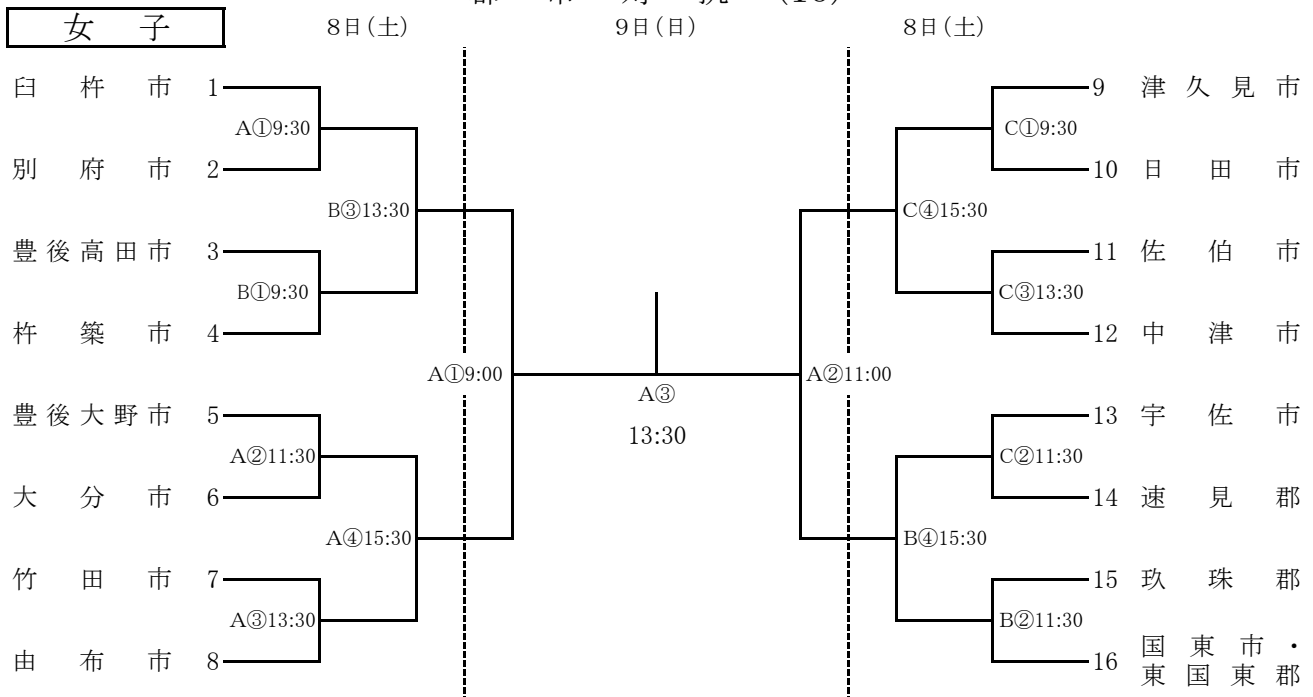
女子

8日(土)

9日(日)

8日(土)

臼杵市 1
A①9:30
別府市 2
B③13:30
豊後高田市 3
B①9:30
杵築市 4
A①9:00
豊後大野市 5
A②11:30
大分市 6
A④15:30
竹田市 7
A③13:30
由布市 8

A③
13:30

9 津久見市
C①9:30
10 日田市
C④15:30
11 佐伯市
C③13:30
12 中津市
A②11:00
13 宇佐市
C②11:30
14 速見郡
B④15:30
15 玖珠郡
B②11:30
16 国東市・東国東郡